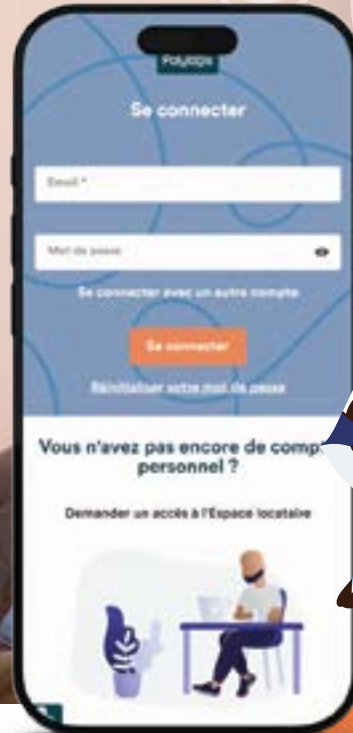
Polylogis

Se connecter

Email *

Mot de passe

Se connecter avec un autre compte

Se connecter

Réinitialiser votre mot de passe

Vous n'avez pas encore de comp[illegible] personnel ?

Demander un accès à l'Espace locataire